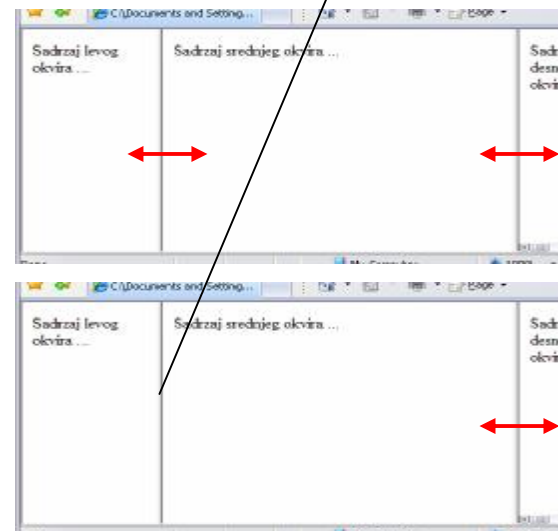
C:\Documents and Setting...

Page

Sadrzaj levog okvira ...

Sadrzaj srednjeg okvira ...

Sadr desn okvi

My Computer

C:\Documents and Setting...

Page

Sadrzaj levog okvira ...

Sadrzaj srednjeg okvira ...

Sadr desn okvi